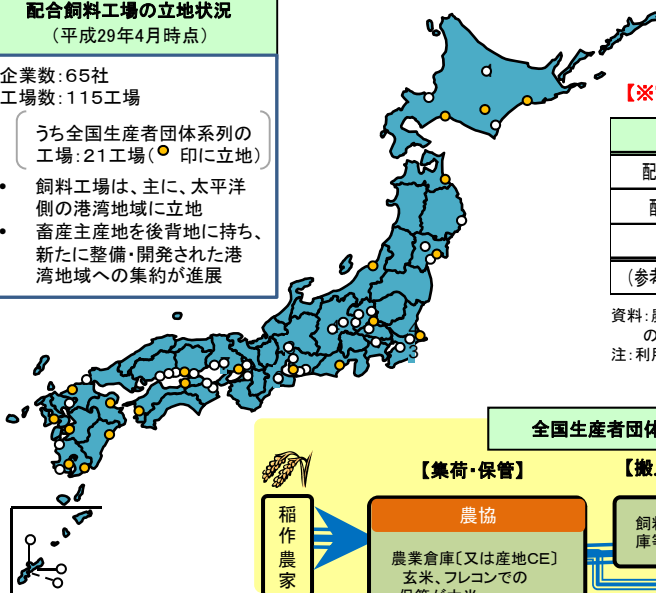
配合飼料工場の立地状況
（平成29年4月時点）

企業数：65社
工場数：115工場

うち全国生産者団体系列の工場：21工場（ 印に立地）

• 飼料工場は、主に、太平洋側の港湾地域に立地
• 畜産主産地を後背地に持ち、新たに整備・開発された港湾地域への集約が進展

【※

配

配

（参考

資料：
の
注：利用

全国生産者団体

【集荷・保管】

【搬

稲作農家

農協

農業倉庫〔又は産地CE〕
玄米、フレコンでの
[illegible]

飼料
庫等